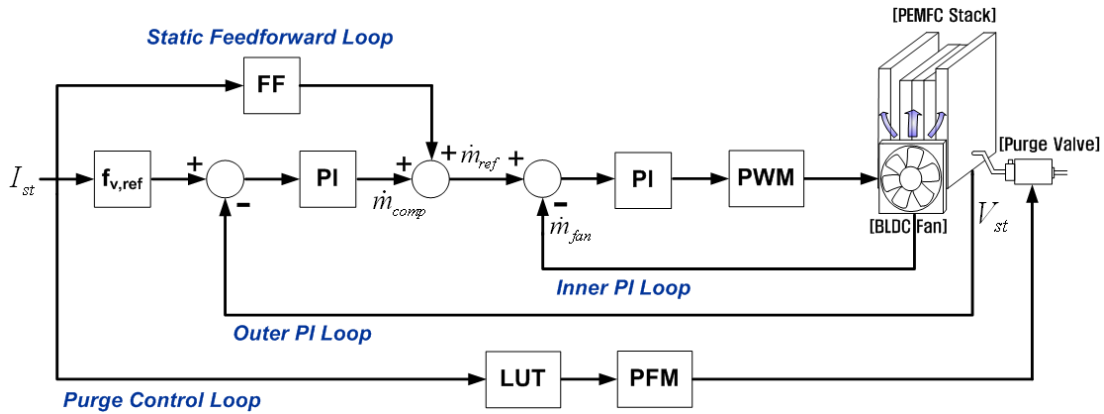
[PEMFC Stack]

Static Feedforward Loop

FF

$I_{st}$

$f_{v,ref}$

+

-

PI

$\dot{m}_{comp}$

+

+

$\dot{m}_{ref}$

+

-

$\dot{m}_{fan}$

PI

PWM

[BLDC Fan]

[Purge Valve]

$V_{st}$

Inner PI Loop

Outer PI Loop

LUT

PFM

Purge Control Loop